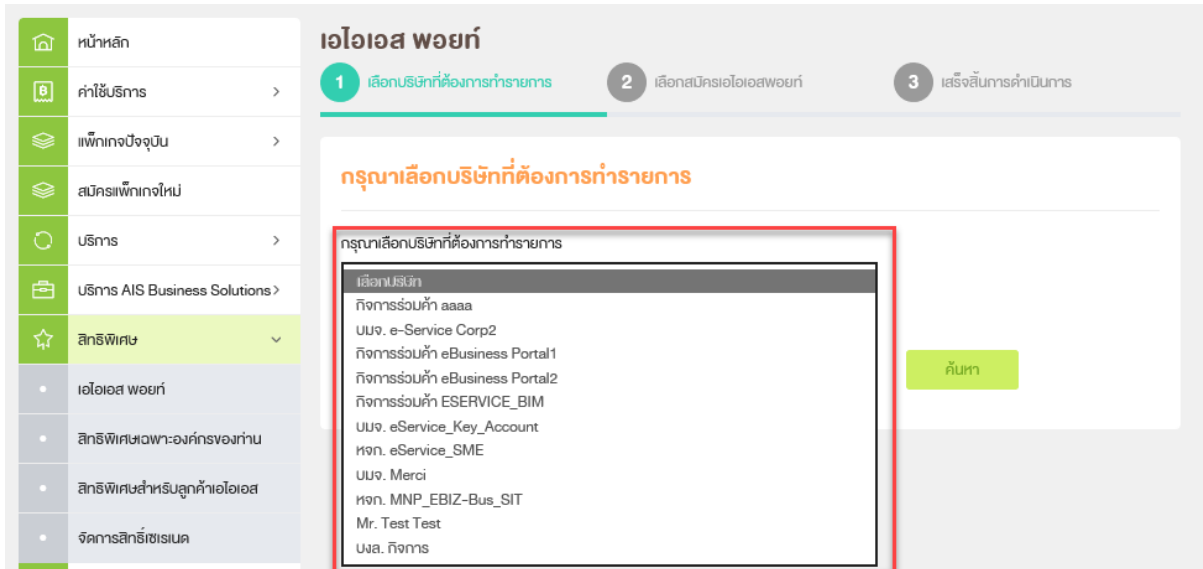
หน้าหลัก
ค่าใช้บริการ >
แพ็กเกจปัจจุบัน >
สมัครแพ็กเกจใหม่
บริการ >
บริการ AIS Business Solutions >
สิทธิพิเศษ
เอไอเอส พอยท์
สิทธิพิเศษเฉพาะองค์กรของท่าน
สิทธิพิเศษสำหรับลูกค้าเอไอเอส
จัดการสิทธิ์เซเรเนด

เอไอเอส พอยท์

1 เลือกบริษัทที่ต้องการทำรายการ
2 เลือกสมัครเอไอเอสพอยท์
3 เสร็จสิ้นการดำเนินการ

กรุณาเลือกบริษัทที่ต้องการทำรายการ

กรุณาเลือกบริษัทที่ต้องการทำรายการ

เลือกบริษัท
กิจการร่วมค้า aaaa
บมจ. e-Service Corp2
กิจการร่วมค้า eBusiness Portal1
กิจการร่วมค้า eBusiness Portal2
กิจการร่วมค้า ESERVICE_BIM
บมจ. eService_Key_Account
หจก. eService_SME
บมจ. Merci
หจก. MNP_EBIZ-Bus_SIT
Mr. Test Test
บจล. กิจการ

ค้นหา